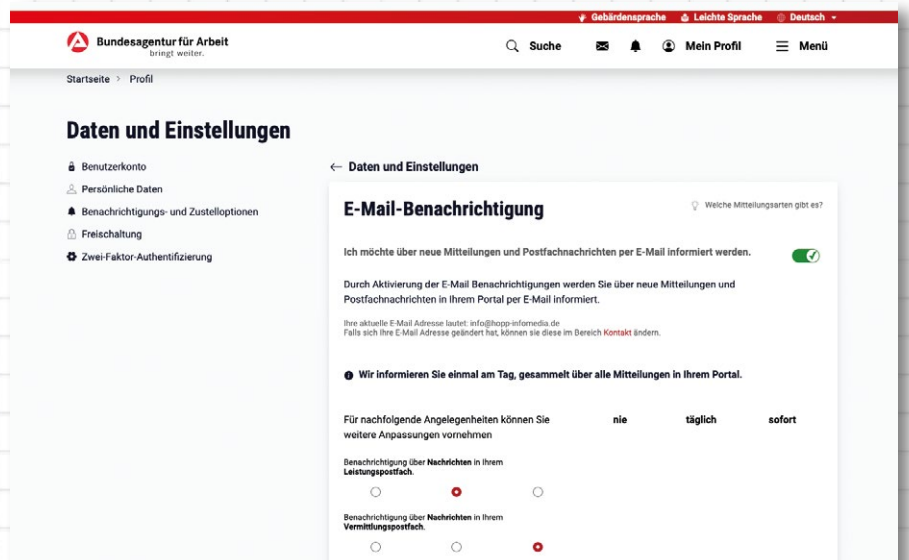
Gebärdensprache Leichte Sprache Deutsch

Bundesagentur für Arbeit
bringt weiter.

Suche Mein Profil Menü

Startseite > Profil

Daten und Einstellungen

Benutzerkonto
Persönliche Daten
Benachrichtigungs- und Zustelloptionen
Freischaltung
Zwei-Faktor-Authentifizierung

← Daten und Einstellungen

E-Mail-Benachrichtigung

Welche Mitteilungsarten gibt es?

Ich möchte über neue Mitteilungen und Postfachnachrichten per E-Mail informiert werden.

Durch Aktivierung der E-Mail Benachrichtigungen werden Sie über neue Mitteilungen und Postfachnachrichten in Ihrem Portal per E-Mail informiert.

Ihre aktuelle E-Mail Adresse lautet: info@hopp-infomedia.de
Falls sich Ihre E-Mail Adresse geändert hat, können sie diese im Bereich Kontakt ändern.

Wir informieren Sie einmal am Tag, gesammelt über alle Mitteilungen in Ihrem Portal.

Für nachfolgende Angelegenheiten können Sie weitere Anpassungen vornehmen

nie täglich sofort

Benachrichtigung über Nachrichten in Ihrem Leistungspostfach.

Benachrichtigung über Nachrichten in Ihrem Vermittlungspostfach.